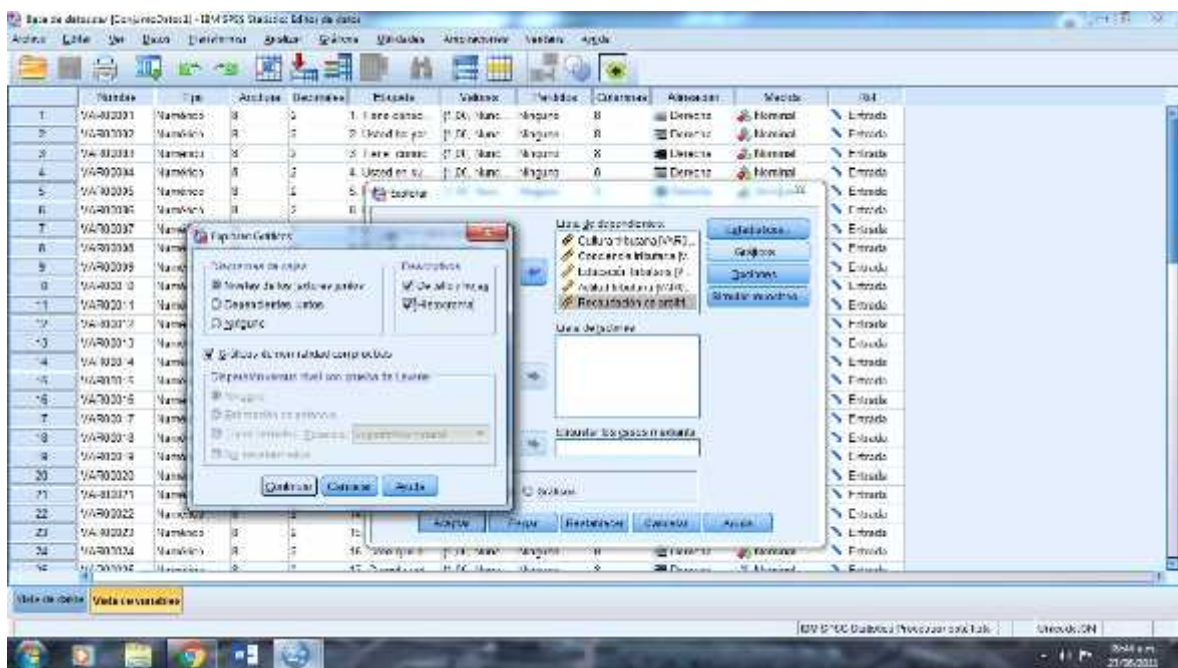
Base de datos.sav [ConjuntoDatos1] - IBM SPSS Statistics Editor de datos

Archivo Editar Ver Datos Transformar Analizar Gráficos Utilidades Ampliaciones Ventana Ayuda

| | Nombre | Tipo | Anchura | Decimales | Etiqueta | Valores | Perdidos | Columnas | Alineación | Medida | Rol |
|---|---|---|---|---|---|---|---|---|---|---|---|
| 1 | VAR00001 | Numérico | 8 | 2 | 1. Tiene conoc... | {1.00, Nunc... | Ninguno | 8 | Derecha | Nominal | Entrada |
| 2 | VAR00002 | Numérico | 8 | 2 | 2. Usted tiene... | {1.00, Nunc... | Ninguno | 8 | Derecha | Nominal | Entrada |
| 3 | VAR00003 | Numérico | 8 | 2 | 3. Tiene conoc... | {1.00, Nunc... | Ninguno | 8 | Derecha | Nominal | Entrada |
| 4 | VAR00004 | Numérico | 8 | 2 | 4. Usted en su... | {1.00, Nunc... | Ninguno | 8 | Derecha | Nominal | Entrada |
| 5 | VAR00005 | Numérico | 8 | 2 | 5. | | | | | | Entrada |
| 6 | VAR00006 | Numérico | 8 | 2 | 6. | | | | | | Entrada |
| 7 | VAR00007 | | | | | | | | | | Entrada |
| 8 | VAR00008 | | | | | | | | | | Entrada |
| 9 | VAR00009 | | | | | | | | | | Entrada |
| 10 | VAR00010 | | | | | | | | | | Entrada |
| 11 | VAR00011 | | | | | | | | | | Entrada |
| 12 | VAR00012 | | | | | | | | | | Entrada |
| 13 | VAR00013 | | | | | | | | | | Entrada |
| 14 | VAR00014 | | | | | | | | | | Entrada |
| 15 | VAR00015 | | | | | | | | | | Entrada |
| 16 | VAR00016 | | | | | | | | | | Entrada |
| 17 | VAR00017 | | | | | | | | | | Entrada |
| 18 | VAR00018 | | | | | | | | | | Entrada |
| 19 | VAR00019 | | | | | | | | | | Entrada |
| 20 | VAR00020 | | | | | | | | | | Entrada |
| 21 | VAR00021 | | | | | | | | | | Entrada |
| 22 | VAR00022 | Numérico | | | | | | | | | Entrada |
| 23 | VAR00023 | Numérico | 8 | 2 | 15. | | | | | | Entrada |
| 24 | VAR00024 | Numérico | 8 | 2 | 16. | {1.00, Nunc... | Ninguno | 8 | Derecha | Nominal | Entrada |
| 25 | VAR00025 | Numérico | 8 | 2 | 17. | {1.00, Nunc... | Ninguno | 8 | Derecha | Nominal | Entrada |

Explorar

Lista de dependientes:
Cultura tributaria [VAR...
Conciencia tributaria [V...
Educación tributaria [V...
Actitud tributaria [VAR...
Recaudación de predial...

Lista de factores:

Etiquetar los casos mediante:

Estadísticos...
Gráficos...
Opciones...
Simular muestreo...

Ambos

Aceptar Pegar Restablecer Cancelar Ayuda

Explorar: Gráficos

Diagramas de caja
Niveles de los factores juntos
Dependientes juntas
Ninguno

Descriptivos
De tallo y hojas
Histograma

Gráficos de normalidad con pruebas

Dispersión por nivel con prueba de Levene
Ninguno
Estimación de potencia
Transformado Potencia: Logaritmo natural
No transformados

Continuar Cancelar Ayuda

Vista de datos Vista de variables

IBM SPSS Statistics Processor está listo Unicode:ON

21/06/2021